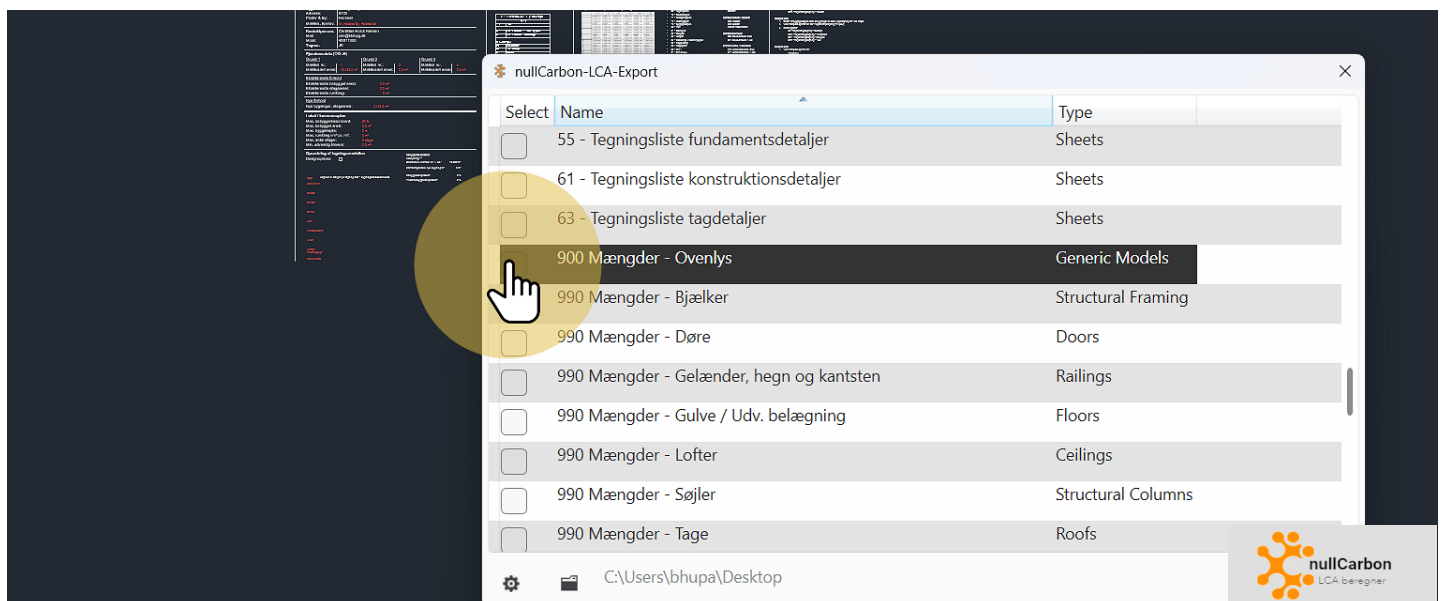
nullCarbon-LCA-Export

| Select | Name | Type |
|---|---|---|
| | 55 - Tegningsliste fundamentsdetaljer | Sheets |
| | 61 - Tegningsliste konstruktionsdetaljer | Sheets |
| | 63 - Tegningsliste tagdetaljer | Sheets |
| | 900 Mængder - Ovenlys | Generic Models |
| | 990 Mængder - Bjælker | Structural Framing |
| | 990 Mængder - Døre | Doors |
| | 990 Mængder - Gelænder, hegn og kantsten | Railings |
| | 990 Mængder - Gulve / Udv. belægning | Floors |
| | 990 Mængder - Lofter | Ceilings |
| | 990 Mængder - Søjler | Structural Columns |
| | 990 Mængder - Tage | Roofs |

C:\Users\bhupa\Desktop

nullCarbon
LCA beregner